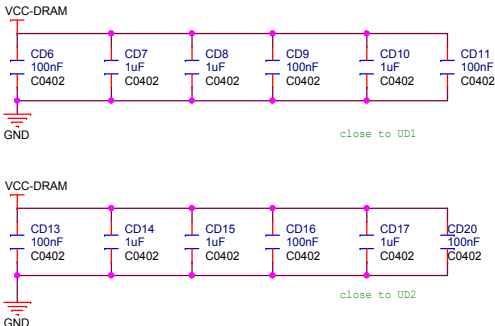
VCC-DRAM

CD6
100nF
C0402

CD7
1uF
C0402

CD8
1uF
C0402

CD9
100nF
C0402

CD10
1uF
C0402

CD11
100nF
C0402

GND

close to UD1

VCC-DRAM

CD13
100nF
C0402

CD14
1uF
C0402

CD15
1uF
C0402

CD16
100nF
C0402

CD17
1uF
C0402

CD20
100nF
C0402

close to UD2

GND